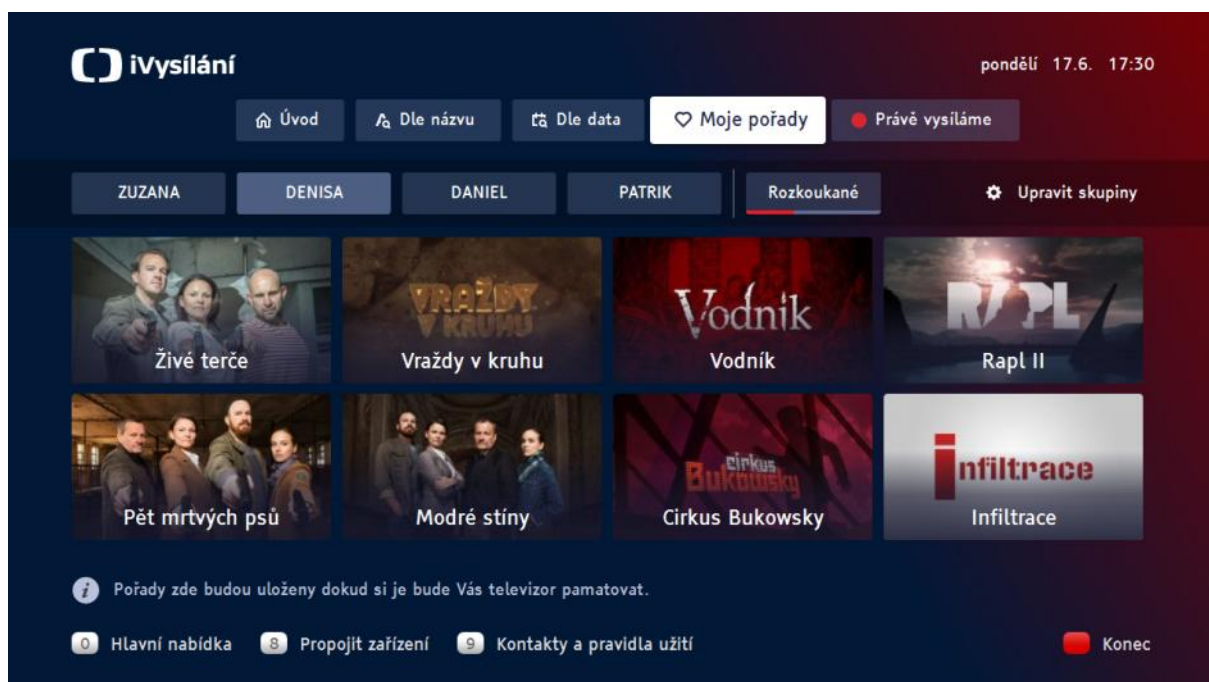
iVysílání

pondělí 17.6. 17:30

Úvod
Dle názvu
Dle data
Moje pořady
Právě vysíláme

ZUZANA
DENISA
DANIEL
PATRIK
Rozkoukané
Upravit skupiny

Živé terče
VRAŽDY V KRUHU
Vraždy v kruhu
Vodník
Vodník
RAPL
Rapl II
Pět mrtvých psů
Modré stíny
Cirkus Bukowsky
Cirkus Bukowsky
Infiltrace
Infiltrace

Pořady zde budou uloženy dokud si je bude Vás televizor pamatovat.

0 Hlavní nabídka
8 Propojit zařízení
9 Kontakty a pravidla užití
Konec